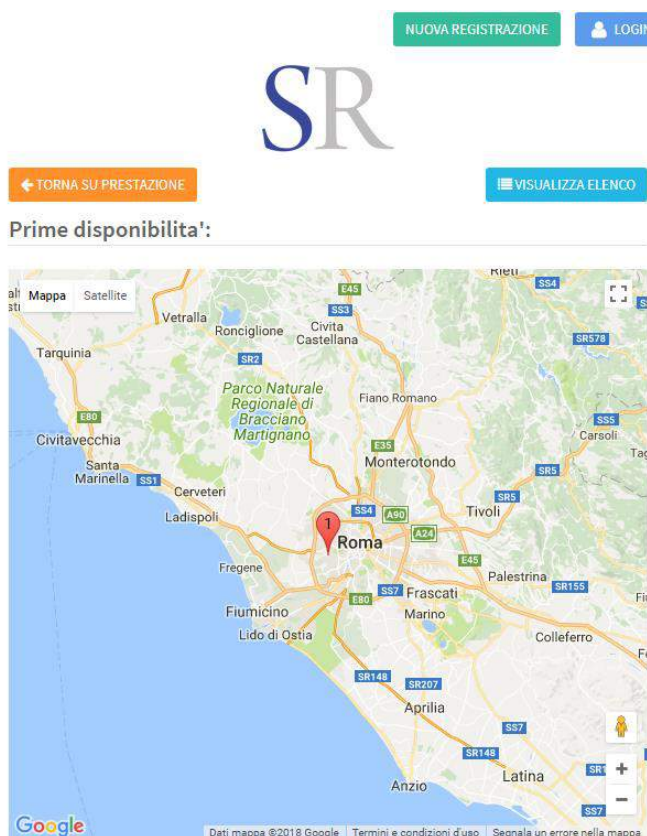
NUOVA REGISTRAZIONE LOGIN

SR

TORNA SU PRESTAZIONE

VISUALIZZA ELENCO

Prime disponibilita':

Mappa Satellite

Rieti
SS4
E45
SS3
Vetralla
Ronciglione
Civita Castellana
SR578
Tarquinia
SR2
Parco Naturale Regionale di Bracciano Martignano
Fiano Romano
E80
SS5
Civitavecchia
E35
Carsoli
Monterotondo
Santa Marinella
SS1
SR5
Cerveteri
SR5
Ladispoli
SS4
A90
Tivoli
A24
1
Roma
E45
Fregene
Palestrina
SS7
Frascati
SR155
E80
Fiumicino
Marino
Lido di Ostia
Colleferro
SR148
SR207
Aprilia
SS7
SR148
Latina
Anzio
SS7

Google
Dati mappa ©2018 Google Termini e condizioni d'uso Segnala un errore nella mappa